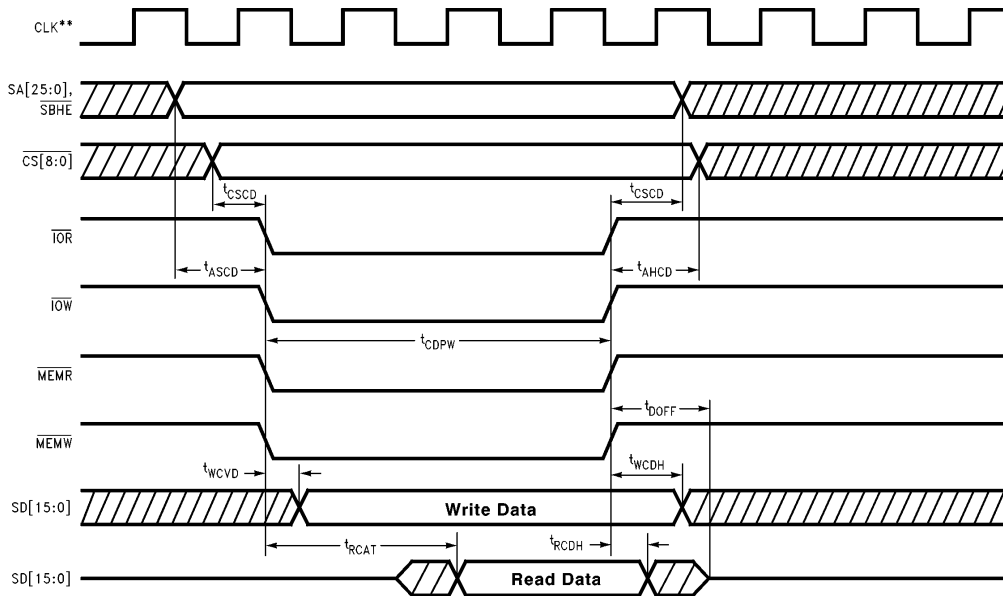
CLK**

SA[25:0], $\overline{SBHE}$

$\overline{CS}$[8:0]

$t_{CSCD}$

$t_{CSCD}$

$\overline{IOR}$

$t_{ASCD}$

$t_{AHCD}$

$\overline{IOW}$

$t_{CDPW}$

$\overline{MEMR}$

$t_{DOFF}$

$\overline{MEMW}$

$t_{WCVD}$

$t_{WCDH}$

SD[15:0]

Write Data

$t_{RCAT}$

$t_{RCDH}$

SD[15:0]

Read Data